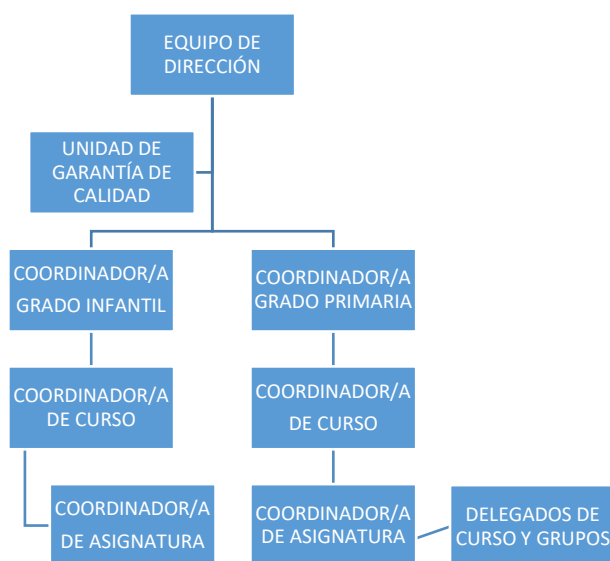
EQUIPO DE DIRECCIÓN

UNIDAD DE GARANTÍA DE CALIDAD

COORDINADOR/A GRADO INFANTIL

COORDINADOR/A DE CURSO

COORDINADOR/A DE ASIGNATURA

COORDINADOR/A GRADO PRIMARIA

COORDINADOR/A DE CURSO

COORDINADOR/A DE ASIGNATURA

DELEGADOS DE CURSO Y GRUPOS